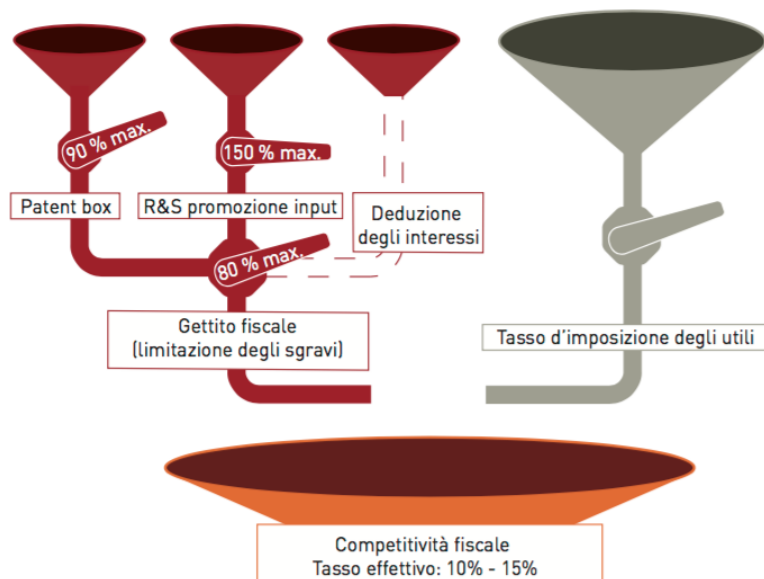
90 % max.

150 % max.

Patent box

R&S promozione input

Deduzione degli interessi

80 % max.

Gettito fiscale (limitazione degli sgravi)

Tasso d'imposizione degli utili

Competitività fiscale
Tasso effettivo: 10% - 15%